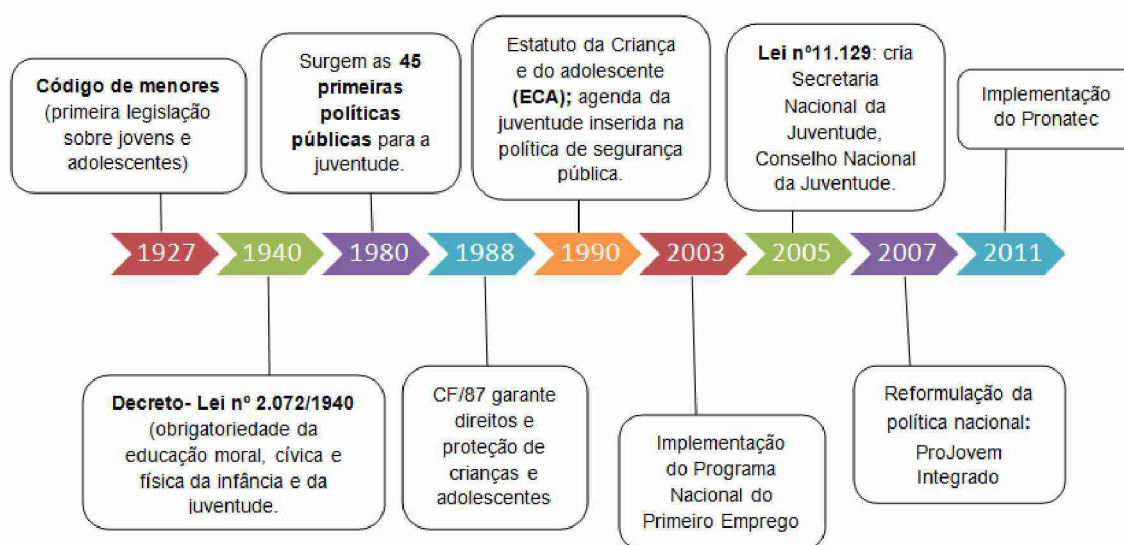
**Código de menores** (primeira legislação sobre jovens e adolescentes)

Surgem as **45 primeiras políticas públicas** para a juventude.

Estatuto da Criança e do adolescente **(ECA);** agenda da juventude inserida na política de segurança pública.

**Lei nº11.129**: cria Secretaria Nacional da Juventude, Conselho Nacional da Juventude.

Implementação do Pronatec

1927 1940 1980 1988 1990 2003 2005 2007 2011

**Decreto- Lei nº 2.072/1940** (obrigatoriedade da educação moral, cívica e física da infância e da juventude.

CF/87 garante direitos e proteção de crianças e adolescentes

Implementação do Programa Nacional do Primeiro Emprego

Reformulação da política nacional**:** ProJovem Integrado